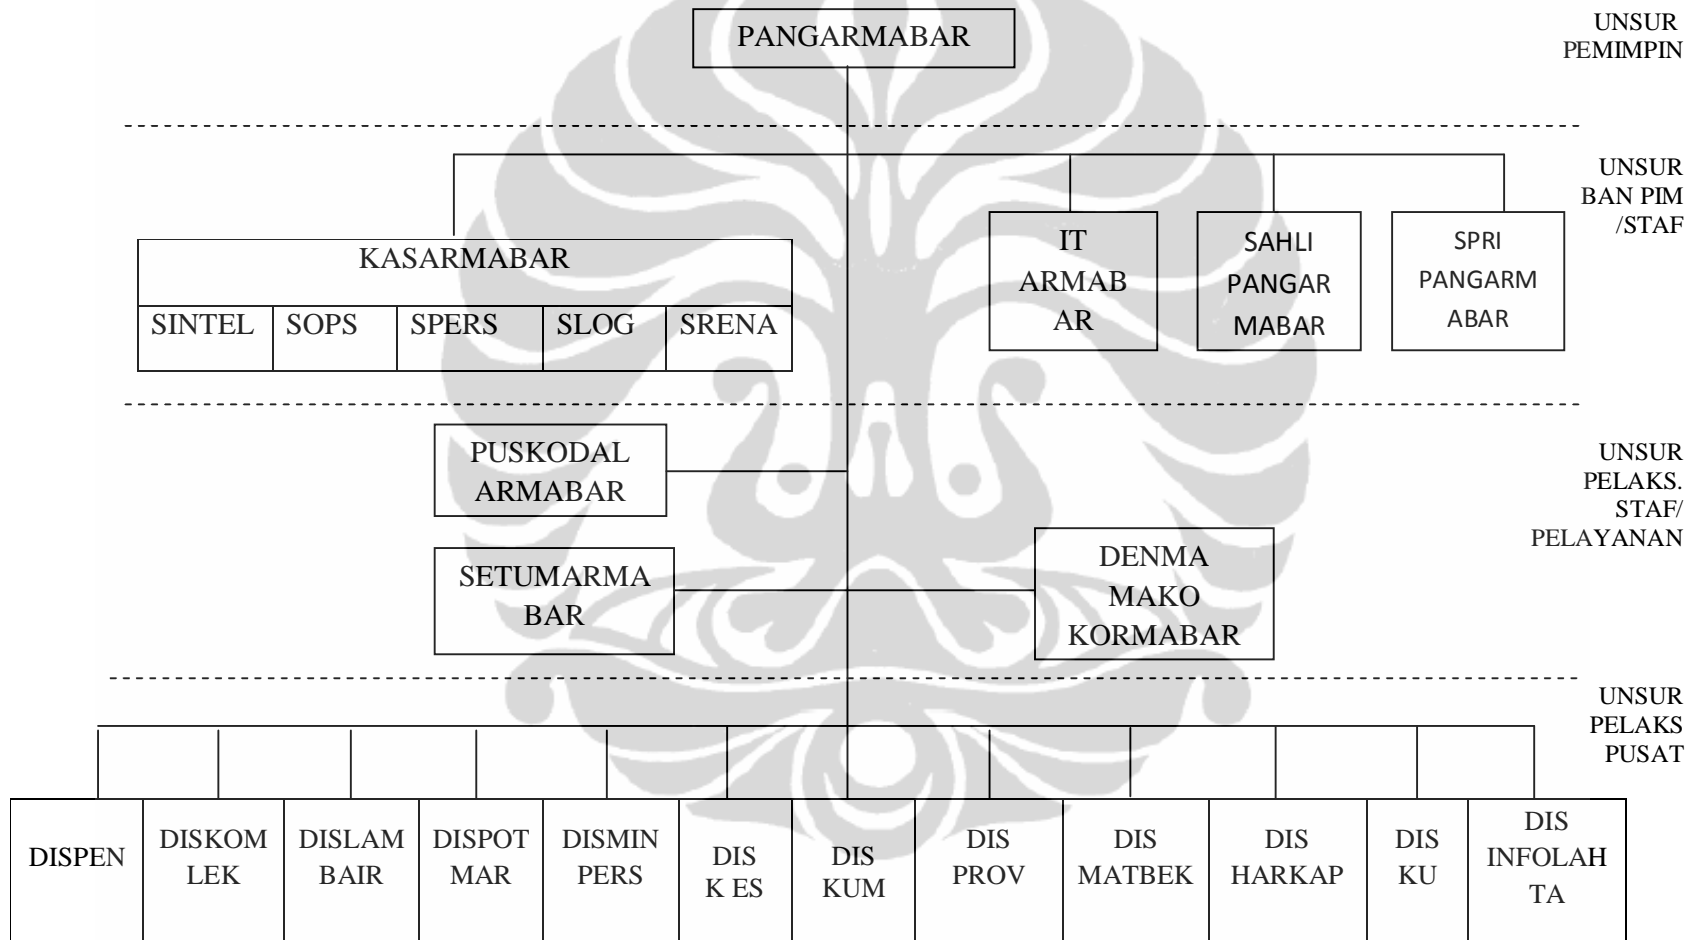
PANGARMABAR

UNSUR PEMIMPIN

UNSUR BAN PIM /STAF

KASARMABAR

| SINTEL | SOPS | SPERS | SLOG | SRENA |
|---|---|---|---|---|

IT ARMABAR

SAHLI PANGARMABAR

SPRI PANGARMABAR

PUSKODAL ARMABAR

UNSUR PELAKS. STAF/ PELAYANAN

SETUMARMABAR

DENMA MAKO KORMABAR

UNSUR PELAKS PUSAT

| DISPEN | DISKOMLEK | DISLAMBAIR | DISPOTMAR | DISMINPERS | DIS K ES | DIS KUM | DIS PROV | DIS MATBEK | DIS HARKAP | DIS KU | DIS INFOLAHTA |
|---|---|---|---|---|---|---|---|---|---|---|---|